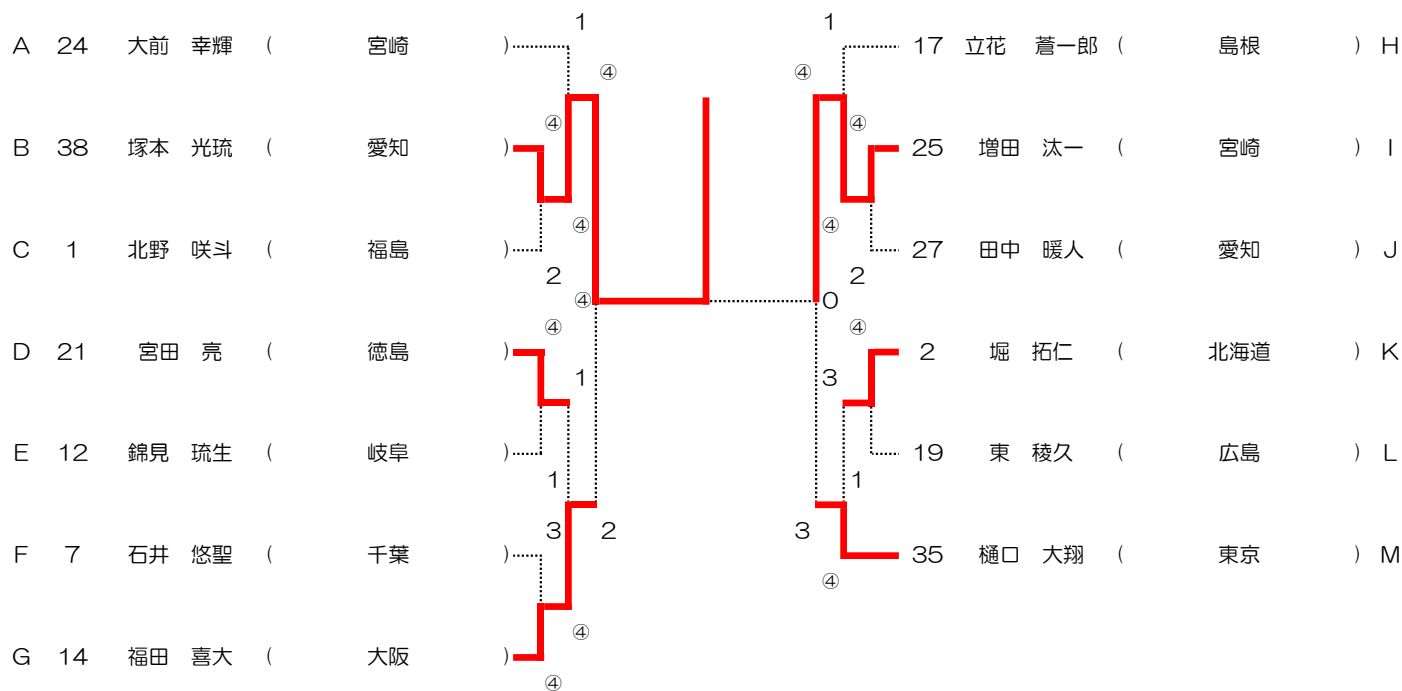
A 24 大前 幸輝 ( 宮崎 )
B 38 塚本 光琉 ( 愛知 )
C 1 北野 咲斗 ( 福島 )
D 21 宮田 亮 ( 徳島 )
E 12 錦見 琉生 ( 岐阜 )
F 7 石井 悠聖 ( 千葉 )
G 14 福田 喜大 ( 大阪 )

1
④
④
④
2
④
④
1
1
3
2
④
④

1
④
④
④
2
0
④
3
1
3
④

17 立花 蒼一郎 ( 島根 ) H
25 増田 汰一 ( 宮崎 ) I
27 田中 暖人 ( 愛知 ) J
2 堀 拓仁 ( 北海道 ) K
19 東 稜久 ( 広島 ) L
35 樋口 大翔 ( 東京 ) M